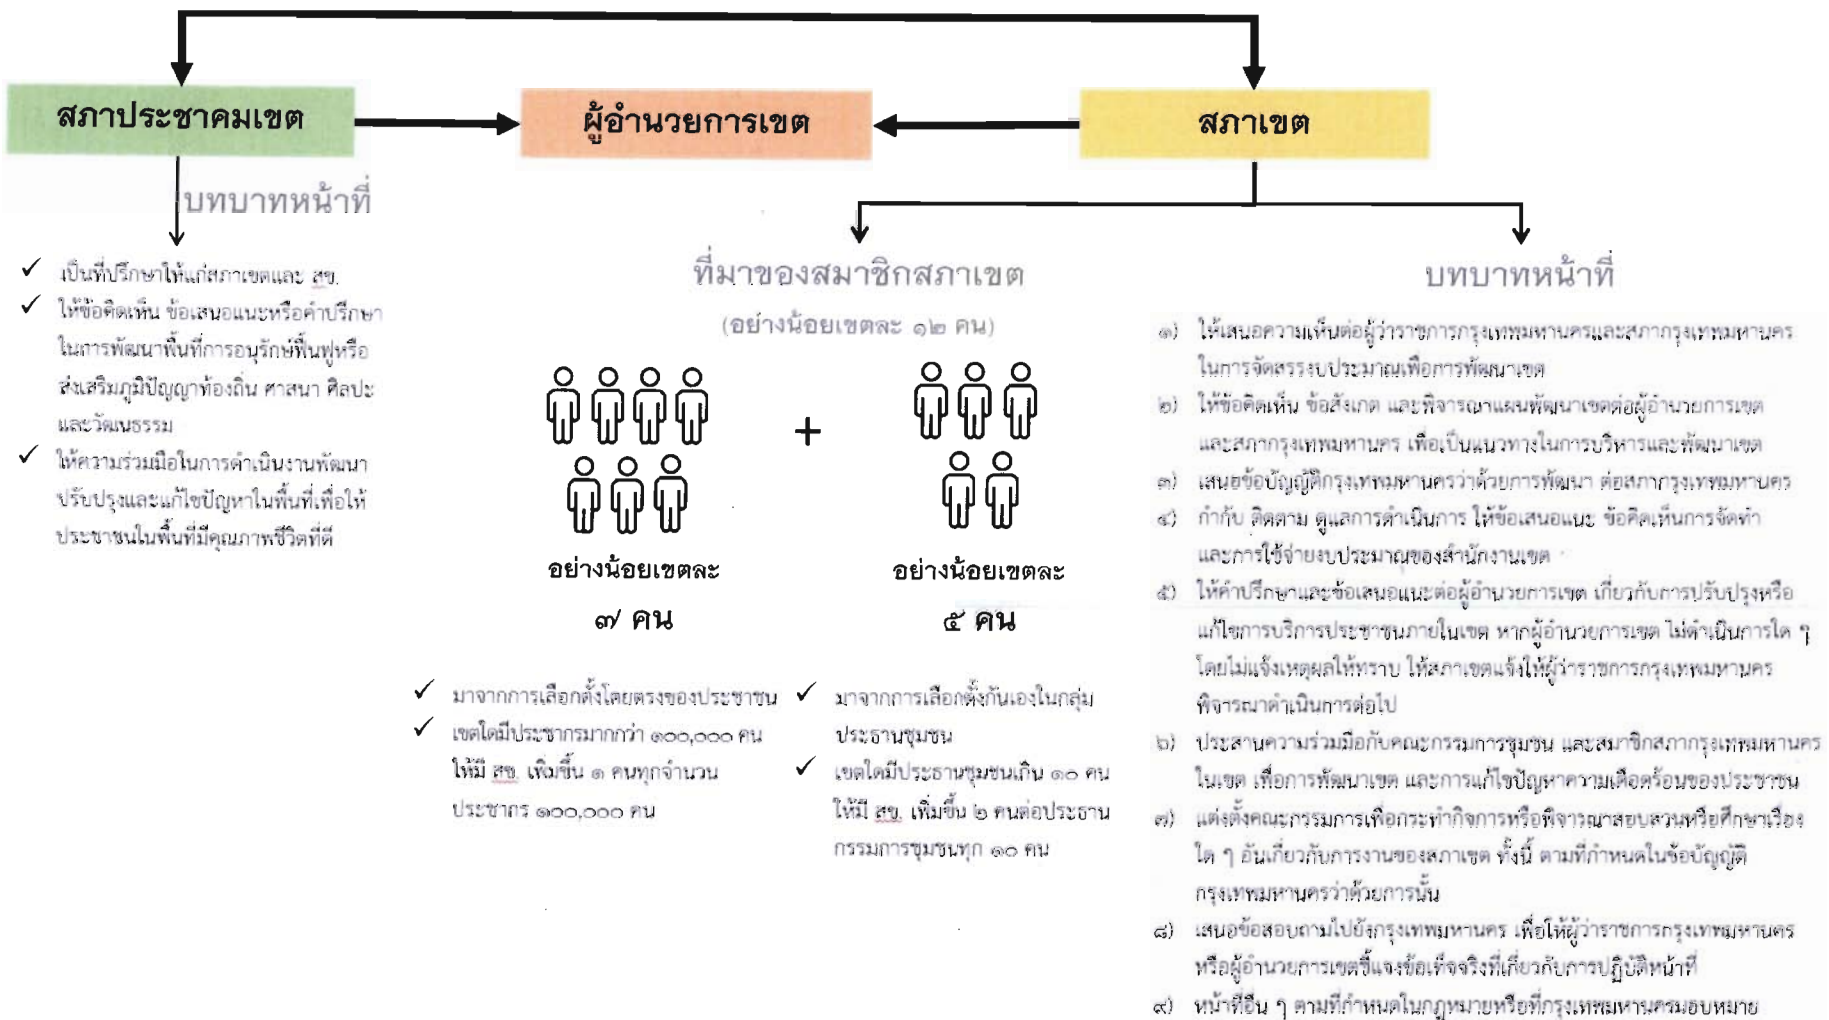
สภาประชาคมเขต

ผู้อำนวยการเขต

สภาเขต

บทบาทหน้าที่

✓ เป็นที่ปรึกษาให้แก่สภาเขตและ สข.
✓ ให้ข้อคิดเห็น ข้อเสนอแนะหรือคำปรึกษาในการพัฒนาพื้นที่การอนุรักษ์ฟื้นฟูหรือส่งเสริมภูมิปัญญาท้องถิ่น ศาสนา ศิลปะและวัฒนธรรม
✓ ให้ความร่วมมือในการดำเนินงานพัฒนา ปรับปรุงและแก้ไขปัญหาในพื้นที่เพื่อให้ประชาชนในพื้นที่มีคุณภาพชีวิตที่ดี

ที่มาของสมาชิกสภาเขต

(อย่างน้อยเขตละ ๑๒ คน)

+

อย่างน้อยเขตละ

๗ คน

อย่างน้อยเขตละ

๕ คน

✓ มาจากการเลือกตั้งโดยตรงของประชาชน
✓ เขตใดมีประชากรมากกว่า ๑๐๐,๐๐๐ คน ให้มี สข. เพิ่มขึ้น ๑ คนทุกจำนวนประชากร ๑๐๐,๐๐๐ คน

✓ มาจากการเลือกตั้งกันเองในกลุ่มประธานชุมชน
✓ เขตใดมีประธานชุมชนเกิน ๑๐ คน ให้มี สข. เพิ่มขึ้น ๒ คนต่อประธานกรรมการชุมชนทุก ๑๐ คน

บทบาทหน้าที่

๑) ให้เสนอความเห็นต่อผู้ว่าราชการกรุงเทพมหานครและสภากรุงเทพมหานครในการจัดสรรงบประมาณเพื่อการพัฒนาเขต
๒) ให้ข้อคิดเห็น ข้อสังเกต และพิจารณาแผนพัฒนาเขตต่อผู้อำนวยการเขตและสภากรุงเทพมหานคร เพื่อเป็นแนวทางในการบริหารและพัฒนาเขต
๓) เสนอข้อบัญญัติกรุงเทพมหานครว่าด้วยการพัฒนา ต่อสภากรุงเทพมหานคร
๔) กำกับ ติดตาม ดูแลการดำเนินการ ให้ข้อเสนอแนะ ข้อคิดเห็นการจัดทำและการใช้จ่ายงบประมาณของสำนักงานเขต
๕) ให้คำปรึกษาและข้อเสนอแนะต่อผู้อำนวยการเขต เกี่ยวกับการปรับปรุงหรือแก้ไขการบริการประชาชนภายในเขต หากผู้อำนวยการเขต ไม่ดำเนินการใด ๆ โดยไม่แจ้งเหตุผลให้ทราบ ให้สภาเขตแจ้งให้ผู้ว่าราชการกรุงเทพมหานครพิจารณาดำเนินการต่อไป
๖) ประสานความร่วมมือกับคณะกรรมการชุมชน และสมาชิกสภากรุงเทพมหานครในเขต เพื่อการพัฒนาเขต และการแก้ไขปัญหาความเดือดร้อนของประชาชน
๗) แต่งตั้งคณะกรรมการเพื่อกระทำกิจการหรือพิจารณาสอบสวนหรือศึกษาเรื่องใด ๆ อันเกี่ยวกับการงานของสภาเขต ทั้งนี้ ตามที่กำหนดในข้อบัญญัติกรุงเทพมหานครว่าด้วยการนั้น
๘) เสนอข้อสอบถามไปยังกรุงเทพมหานคร เพื่อให้ผู้ว่าราชการกรุงเทพมหานครหรือผู้อำนวยการเขตชี้แจงข้อเท็จจริงที่เกี่ยวกับการปฏิบัติหน้าที่
๙) หน้าที่อื่น ๆ ตามที่กำหนดในกฎหมายหรือที่กรุงเทพมหานครมอบหมาย